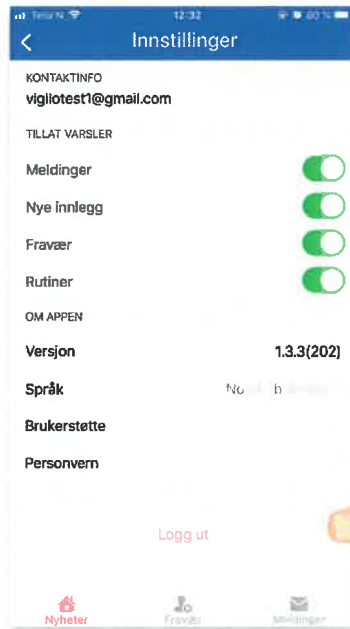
Telia N 12:32 80 %

Innstillinger

KONTAKTINFO
vigiliotest1@gmail.com

TILLAT VARSLER
Meldinger
Nye innlegg
Fravær
Rutiner

OM APPEN
Versjon 1.3.3(202)
Språk No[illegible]
Brukerstøtte
Personvern

Logg ut

Nyheter Fravær Meldinger